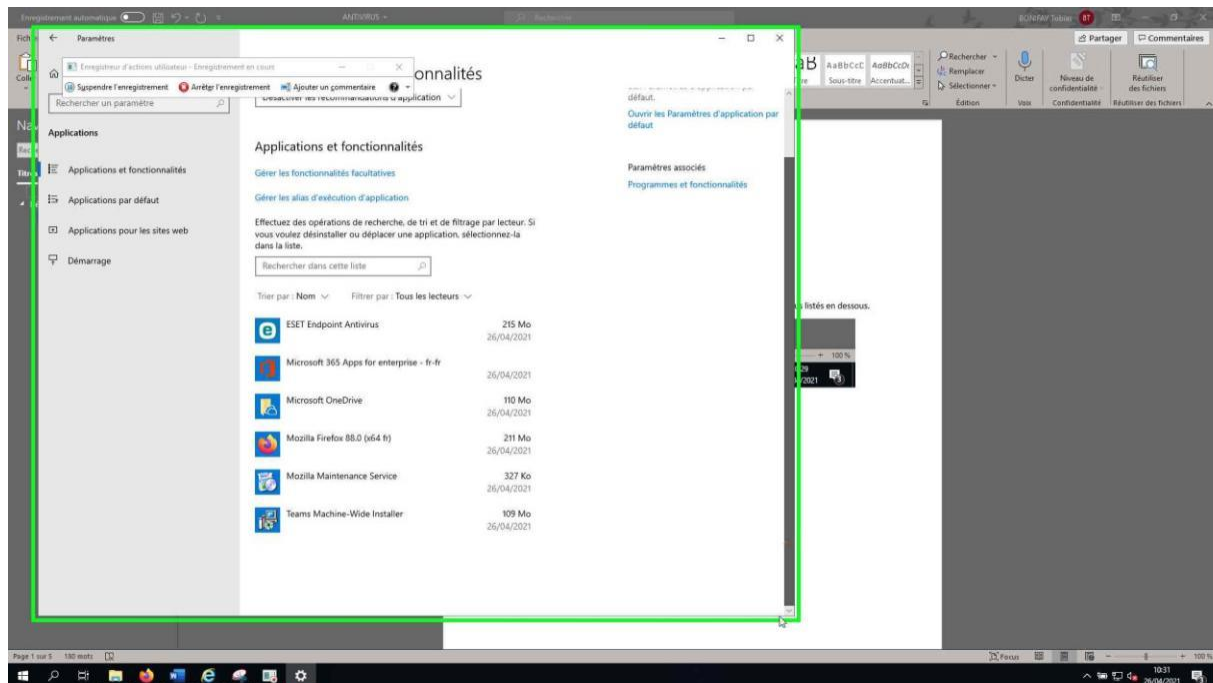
Enregistrement automatique ANTIVIRUS Rechercher BONIFAY Tobias BT

Fichier Partager Commentaires

Paramètres

Enregistreur d'actions utilisateur - Enregistrement en cours

Suspendre l'enregistrement Arrêter l'enregistrement Ajouter un commentaire

Rechercher un paramètre

onnalités

Désactiver les recommandations d'application

défaut.

Ouvrir les Paramètres d'application par défaut

Applications

Applications et fonctionnalités

Applications par défaut

Applications pour les sites web

Démarrage

Applications et fonctionnalités

Gérer les fonctionnalités facultatives

Gérer les alias d'exécution d'application

Effectuez des opérations de recherche, de tri et de filtrage par lecteur. Si vous voulez désinstaller ou déplacer une application, sélectionnez-la dans la liste.

Rechercher dans cette liste

Trier par : Nom Filtrer par : Tous les lecteurs

| | | |
|---|---|---|
| ESET Endpoint Antivirus | 215 Mo | 26/04/2021 |
| Microsoft 365 Apps for enterprise - fr-fr | | 26/04/2021 |
| Microsoft OneDrive | 110 Mo | 26/04/2021 |
| Mozilla Firefox 88.0 (x64 fr) | 211 Mo | 26/04/2021 |
| Mozilla Maintenance Service | 327 Ko | 26/04/2021 |
| Teams Machine-Wide Installer | 109 Mo | 26/04/2021 |

Paramètres associés

Programmes et fonctionnalités

AaBbCcC AaBbCcDc Sous-titre Accentuat...

Rechercher Remplacer Sélectionner Édition

Dicter Voix

Niveau de confidentialité Confidentialité

Réutiliser des fichiers Réutiliser des fichiers

s listés en dessous.

100 %

Page 1 sur 5 180 mots

Focus 100 %

10:31 26/04/2021